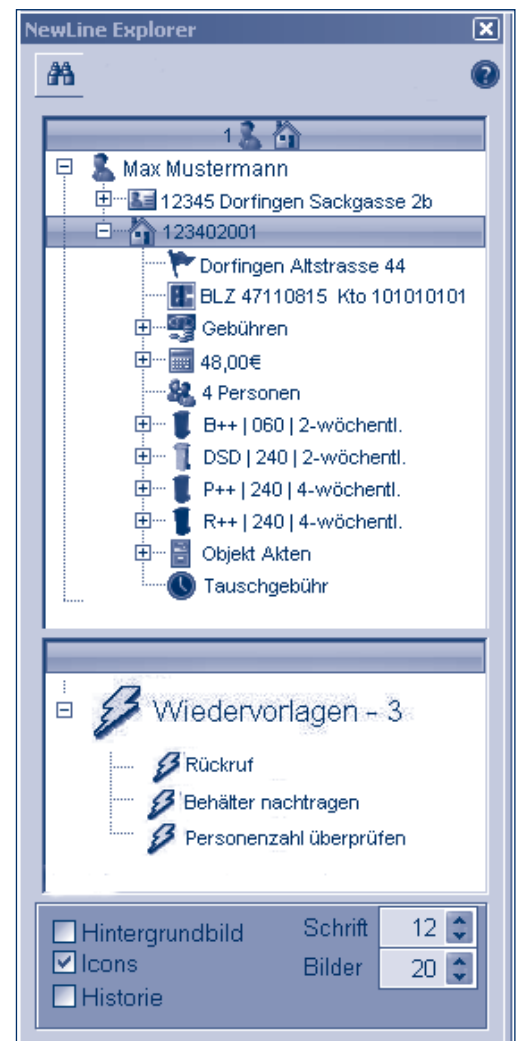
NewLine Explorer

1

Max Mustermann
12345 Dorfingen Sackgasse 2b
123402001
Dorfingen Altstrasse 44
BLZ 47110815 Kto 101010101
Gebühren
48,00€
4 Personen
B++ | 060 | 2-wöchentl.
DSD | 240 | 2-wöchentl.
P++ | 240 | 4-wöchentl.
R++ | 240 | 4-wöchentl.
Objekt Akten
Tauschgebühr

Wiedervorlagen - 3
Rückruf
Behälter nachtragen
Personenzahl überprüfen

Hintergrundbild
Icons
Historie
Schrift 12
Bilder 20